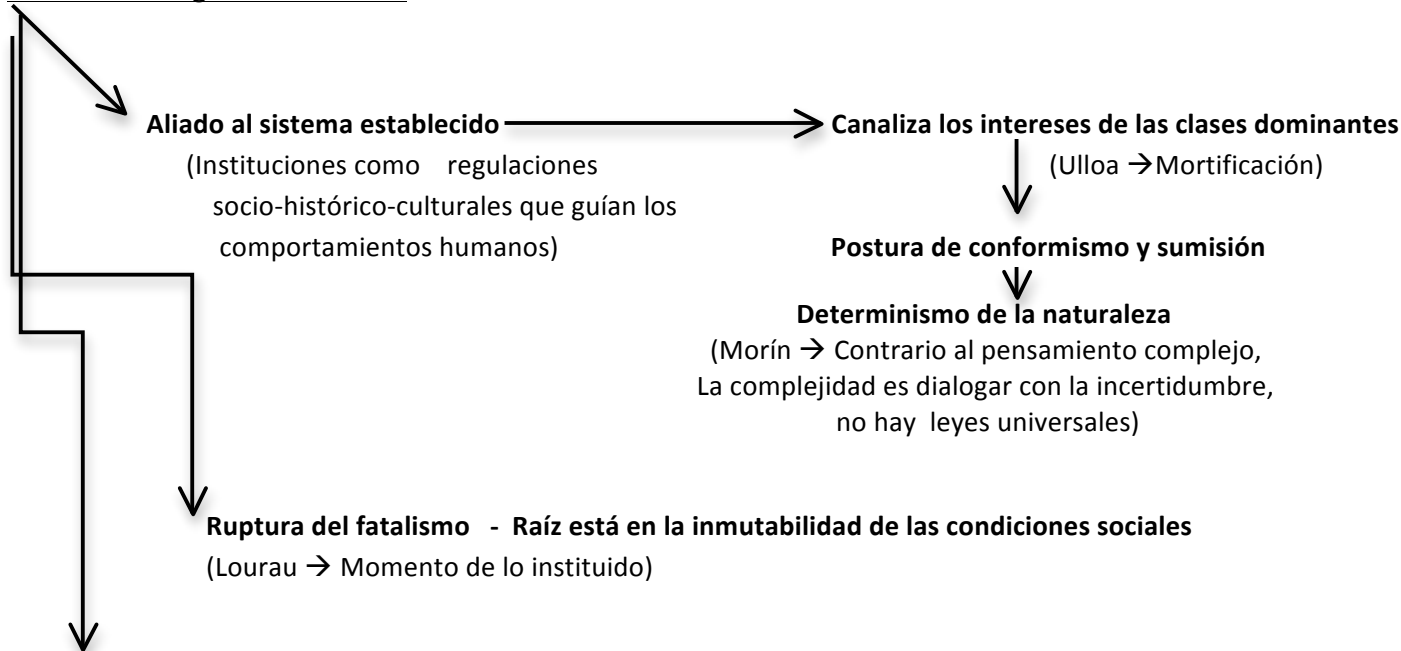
Aliado al sistema establecido

(Instituciones como regulaciones socio-histórico-culturales que guían los comportamientos humanos)

Canaliza los intereses de las clases dominantes

(Ulloa $\rightarrow$ Mortificación)

Postura de conformismo y sumisión

Determinismo de la naturaleza

(Morín $\rightarrow$ Contrario al pensamiento complejo, La complejidad es dialogar con la incertidumbre, no hay leyes universales)

Ruptura del fatalismo - Raíz está en la inmutabilidad de las condiciones sociales

(Lourau $\rightarrow$ Momento de lo instituido)